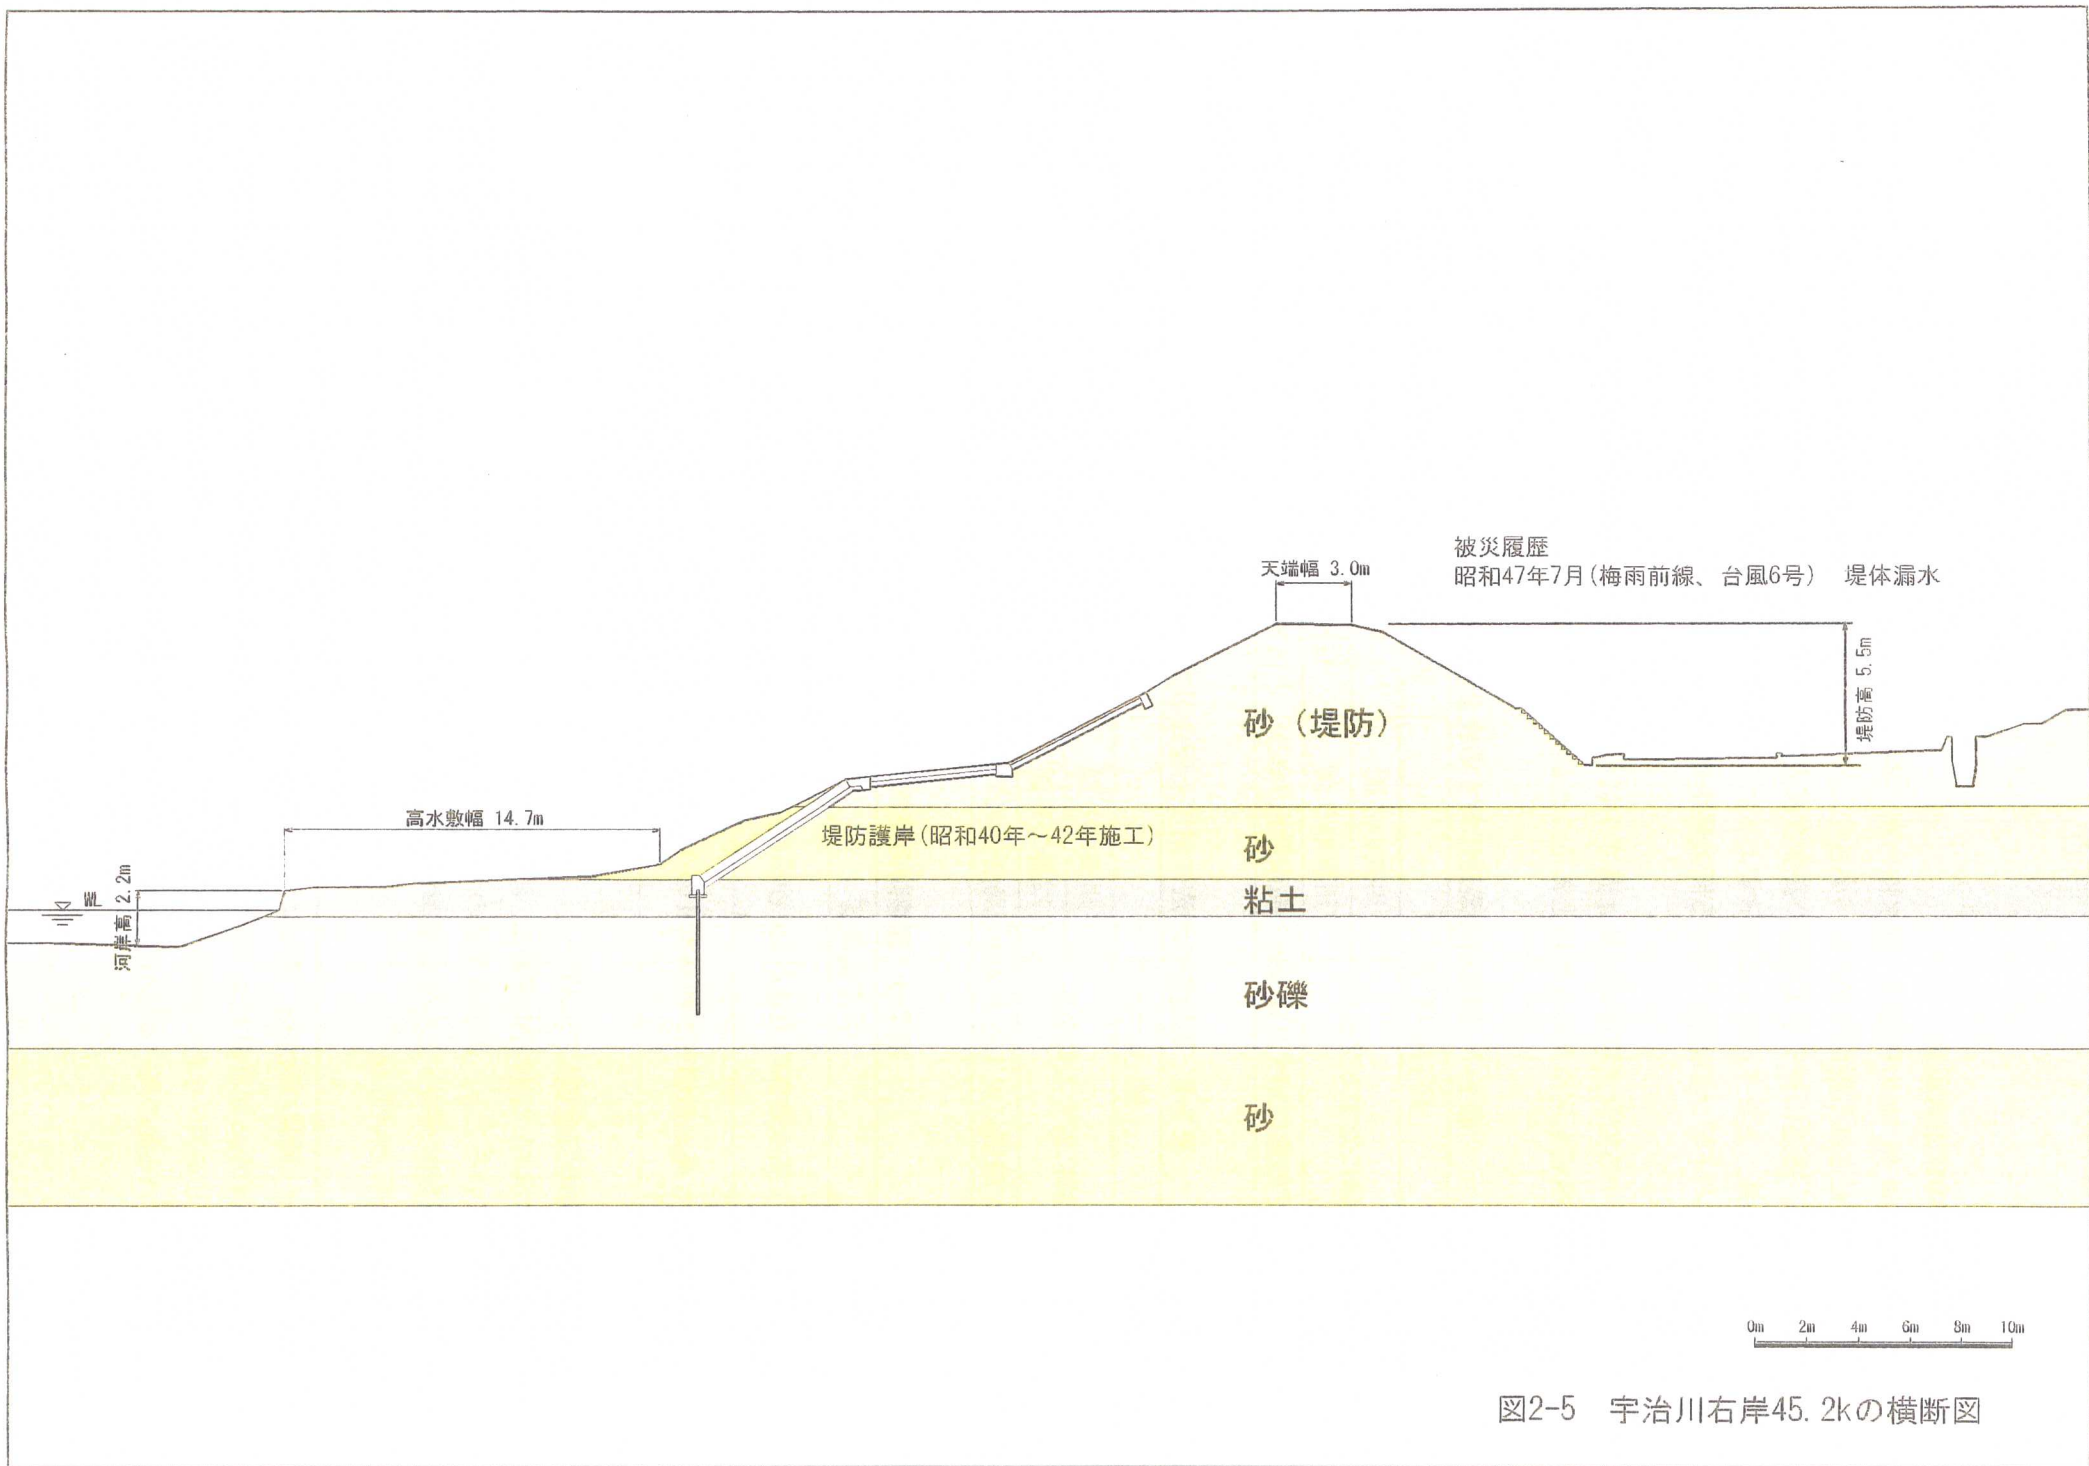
天端幅 3.0m

被災履歴
昭和47年7月（梅雨前線、台風6号）　堤体漏水

堤防高 5.5m

砂（堤防）

高水敷幅 14.7m

堤防護岸（昭和40年～42年施工）

砂

WL

河岸高 2.2m

粘土

砂礫

砂

0m　2m　4m　6m　8m　10m

図2-5　宇治川右岸45.2kの横断図